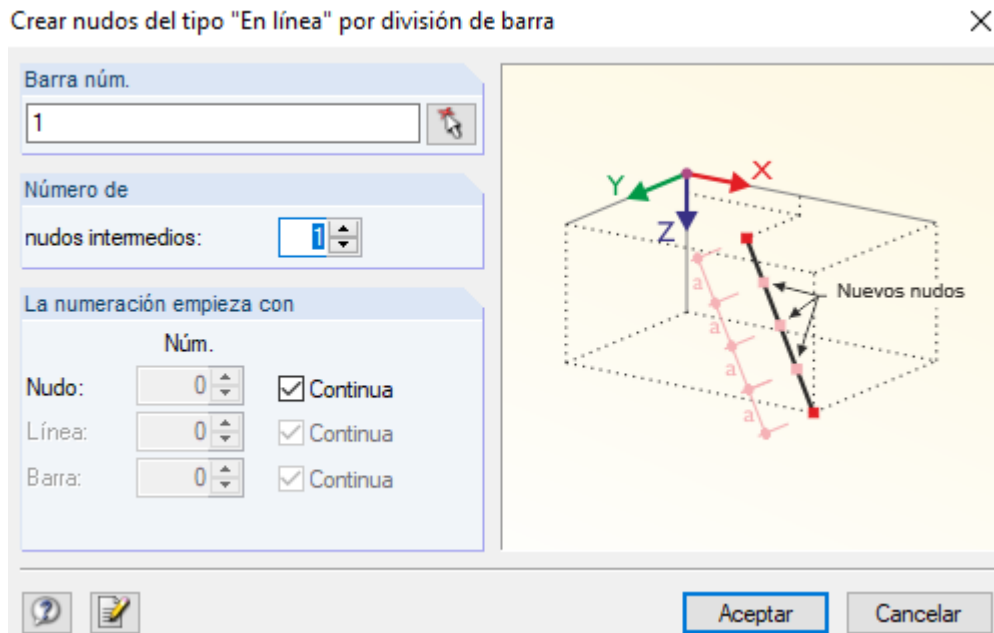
Crear nudos del tipo "En línea" por división de barra

Barra núm.

1

Número de

nudos intermedios: 1

La numeración empieza con

Núm.

Nudo: 0 Continua

Línea: 0 Continua

Barra: 0 Continua

Y

X

Z

a

a

a

a

Nuevos nudos

Aceptar

Cancelar